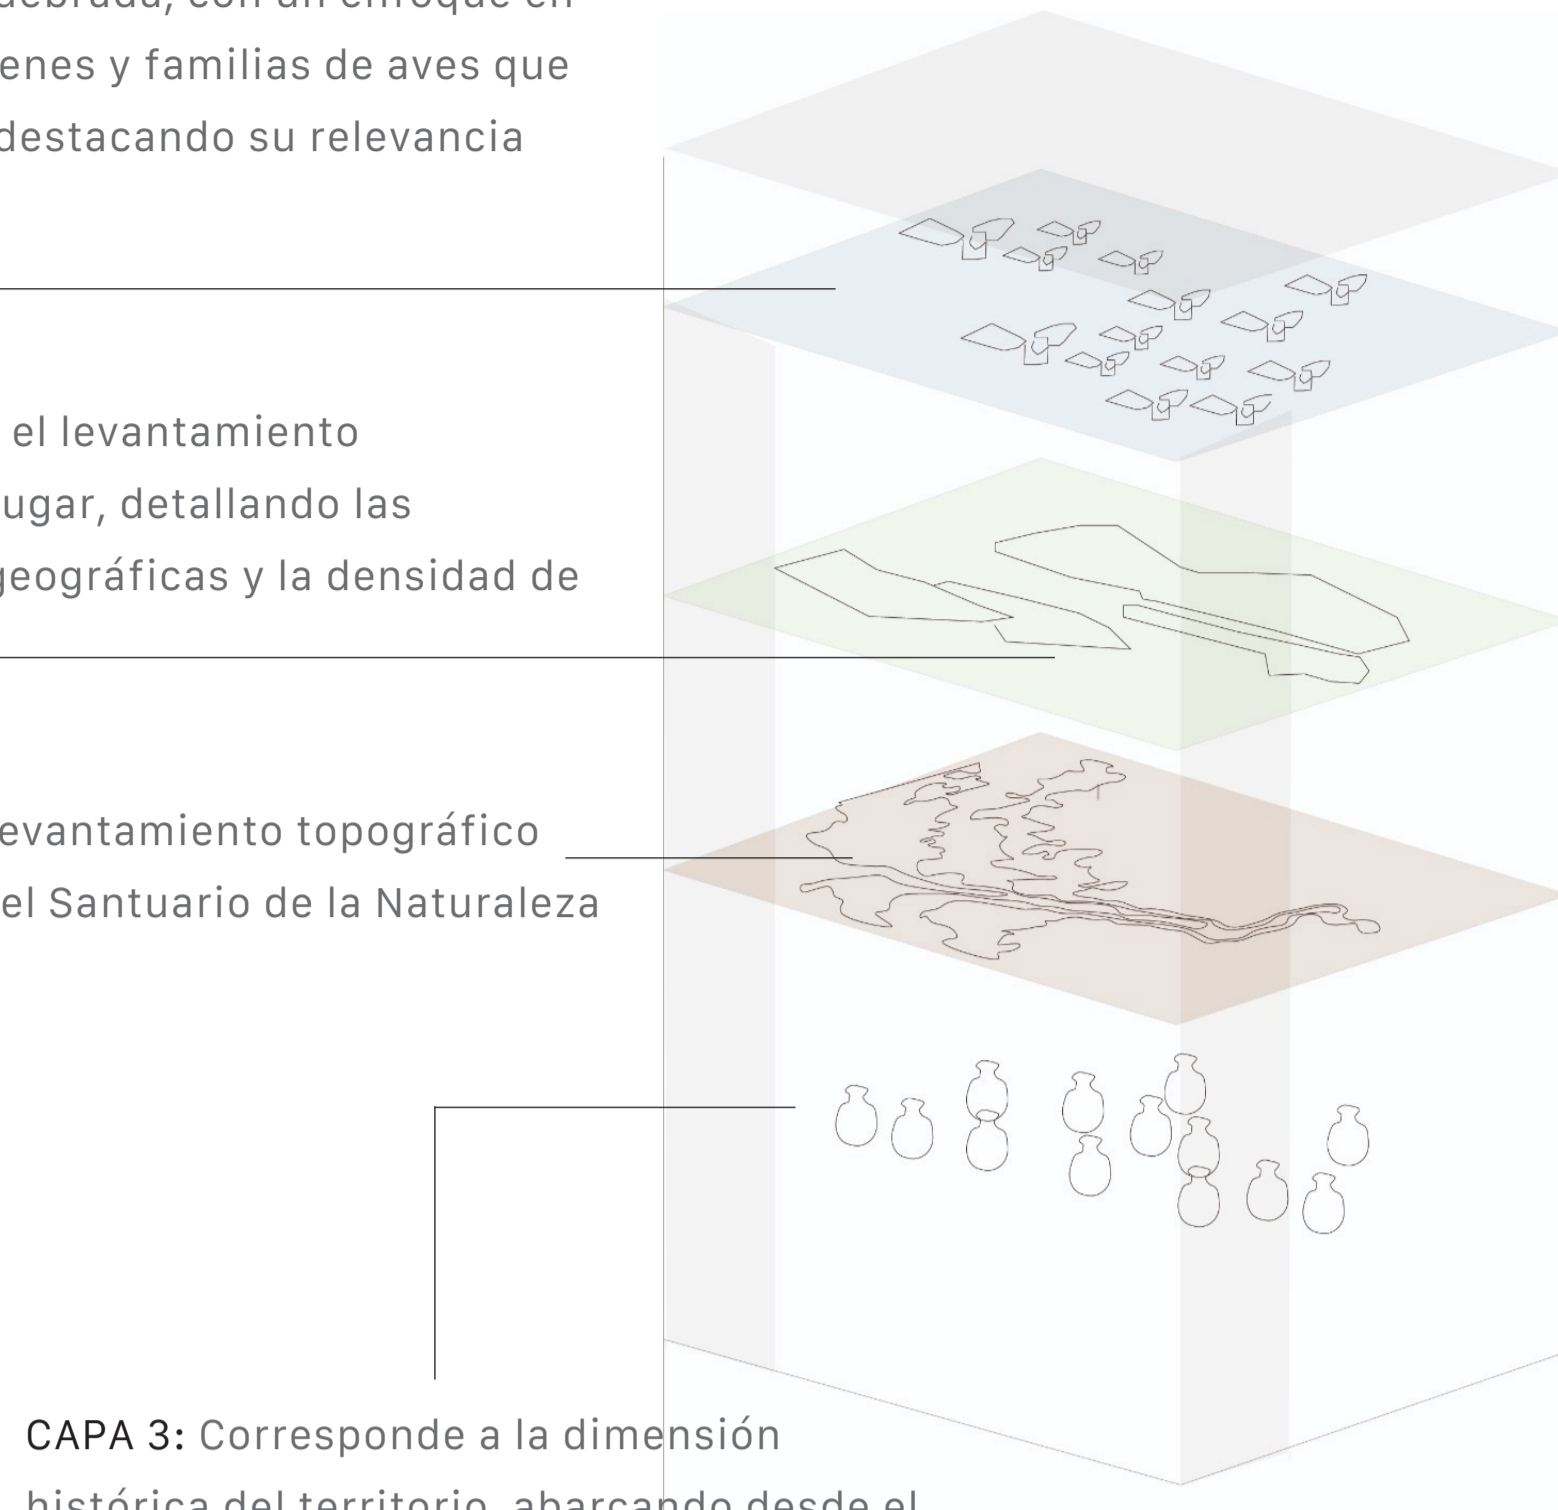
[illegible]ebrada, con un enfoque en
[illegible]enes y familias de aves que
destacando su relevancia

el levantamiento
ugar, detallando las
geográficas y la densidad de

evantamiento topográfico
el Santuario de la Naturaleza

CAPA 3: Corresponde a la dimensión
histórica del territorio, abarcando desde el